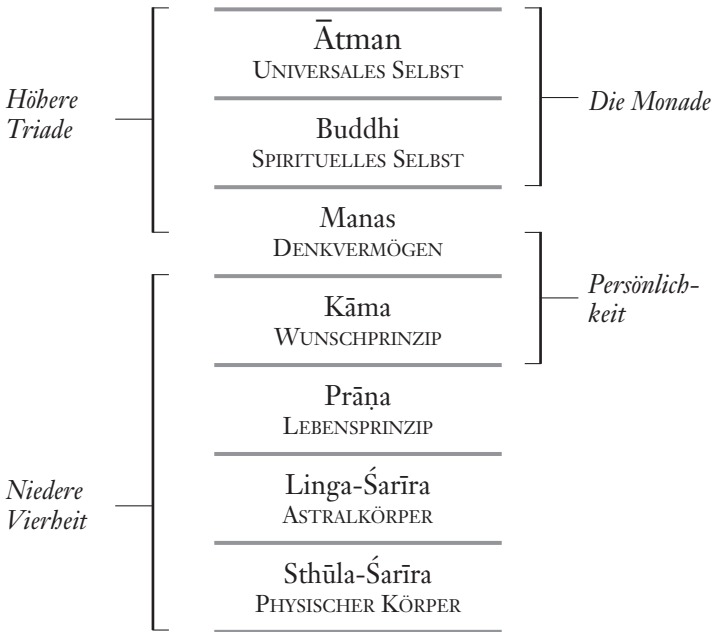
Höhere Triade

Ātman
Universales Selbst

Buddhi
Spirituelles Selbst

Die Monade

Manas
Denkvermögen

Kāma
Wunschprinzip

Persönlichkeit

Prāṇa
Lebensprinzip

Niedere Vierheit

Linga-Śarīra
Astralkörper

Sthūla-Śarīra
Physischer Körper